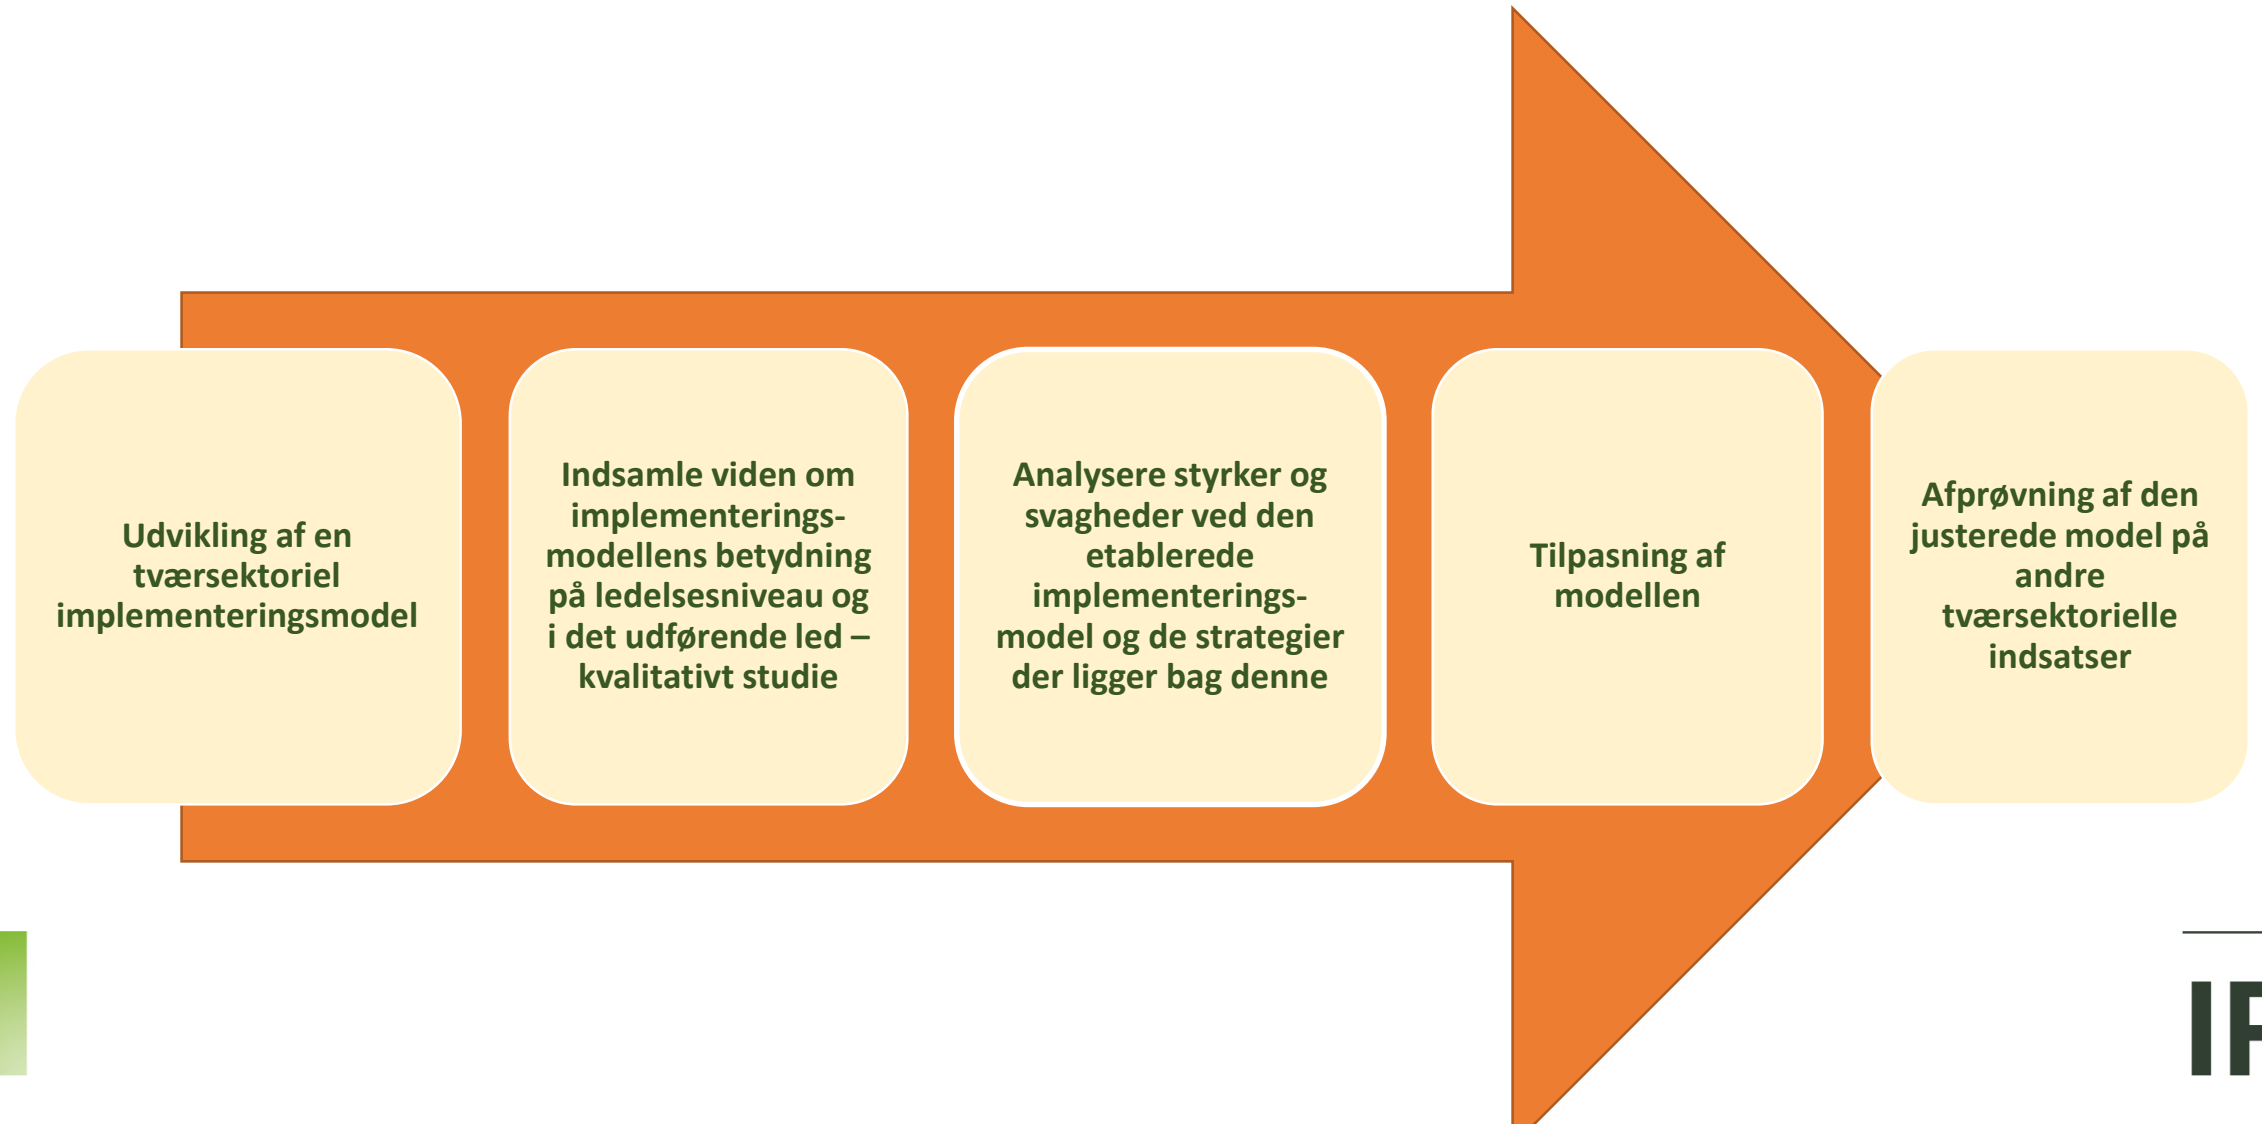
Udvikling af en tværsektoriel implementeringsmodel

Indsamle viden om implementerings-modellens betydning på ledelsesniveau og i det udførende led – kvalitativt studie

Analysere styrker og svagheder ved den etablerede implementerings-model og de strategier der ligger bag denne

Tilpasning af modellen

Afprøvning af den justerede model på andre tværsektorielle indsatser

IF